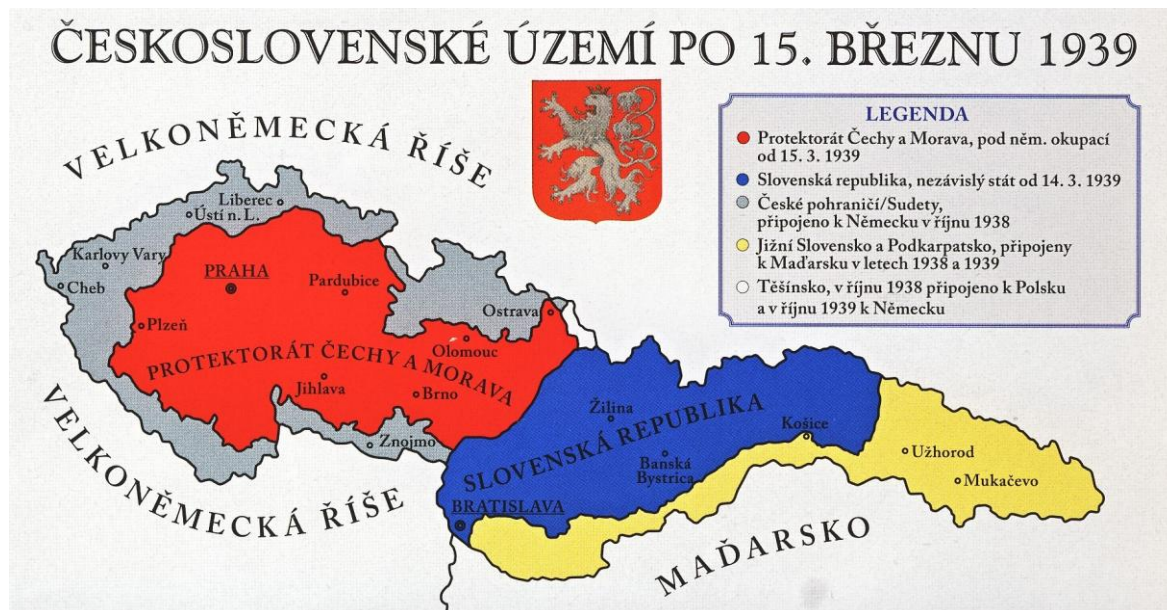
ČESKOSLOVENSKÉ ÚZEMÍ PO 15. BŘEZNU 1939

LEGENDA
Protektorát Čechy a Morava, pod něm. okupací od 15. 3. 1939
Slovenská republika, nezávislý stát od 14. 3. 1939
České pohraničí/Sudety, připojeno k Německu v říjnu 1938
Jižní Slovensko a Podkarpatsko, připojeny k Maďarsku v letech 1938 a 1939
Těšínsko, v říjnu 1938 připojeno k Polsku a v říjnu 1939 k Německu

VELKONĚMECKÁ ŘÍŠE

Liberec
Ústí n. L.
Karlovy Vary
Cheb
PRAHA
Pardubice
Plzeň
Ostrava
Olomouc
PROTEKTORÁT ČECHY A MORAVA
Jihlava
Brno
Znojmo
Žilina
SLOVENSKÁ REPUBLIKA
Košice
Užhorod
Mukačevo
Banská Bystrica
BRATISLAVA

VELKONĚMECKÁ ŘÍŠE

MAĎARSKO